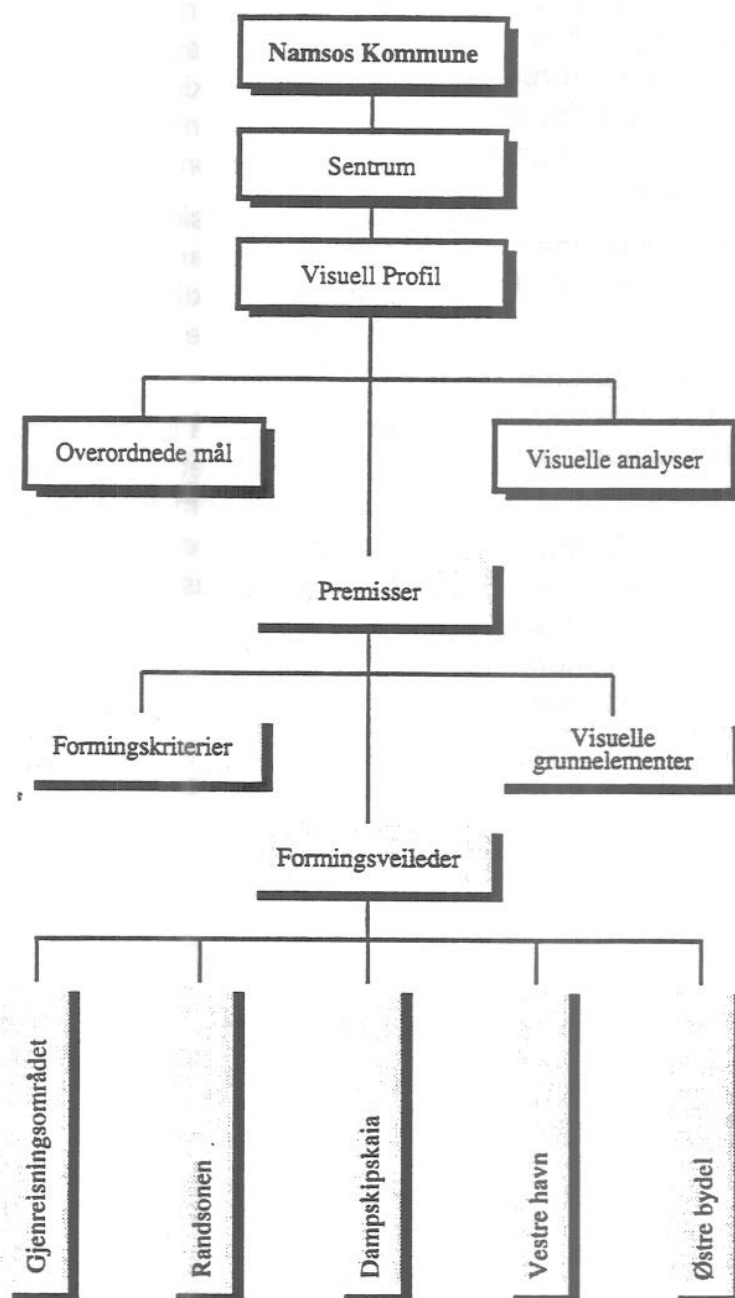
Namsos Kommune

Sentrum

Visuell Profil

Overordnede mål

Visuelle analyser

Premisser

Formingskriterier

Visuelle grunnelementer

Formingsveileder

Gjenreisningsområdet

Randsonen

Dampskipskaia

Vestre havn

Østre bydel